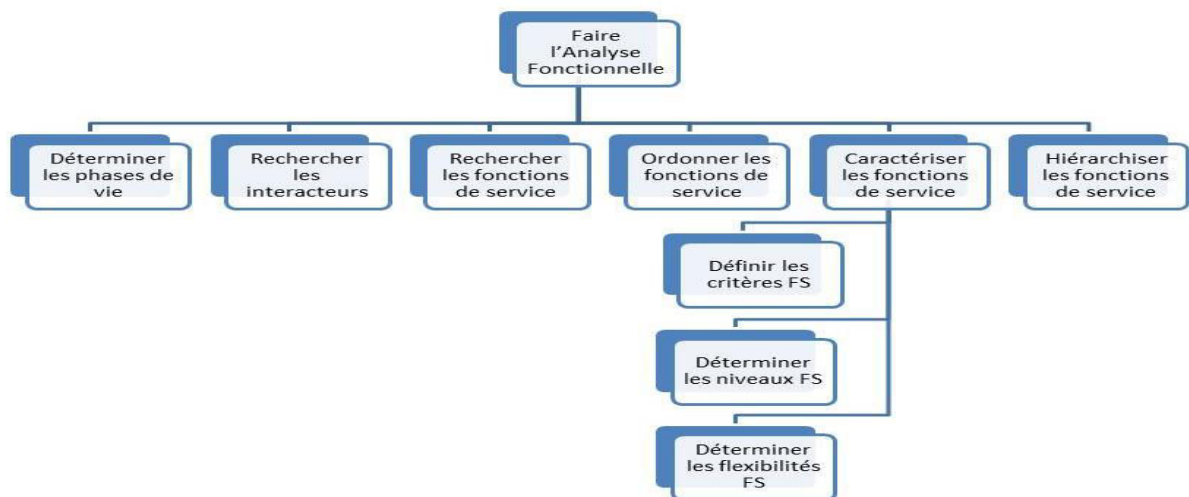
Faire l'Analyse Fonctionnelle

Déterminer les phases de vie

Rechercher les interacteurs

Rechercher les fonctions de service

Ordonner les fonctions de service

Caractériser les fonctions de service

Hiérarchiser les fonctions de service

Définir les critères FS

Déterminer les niveaux FS

Déterminer les flexibilités FS